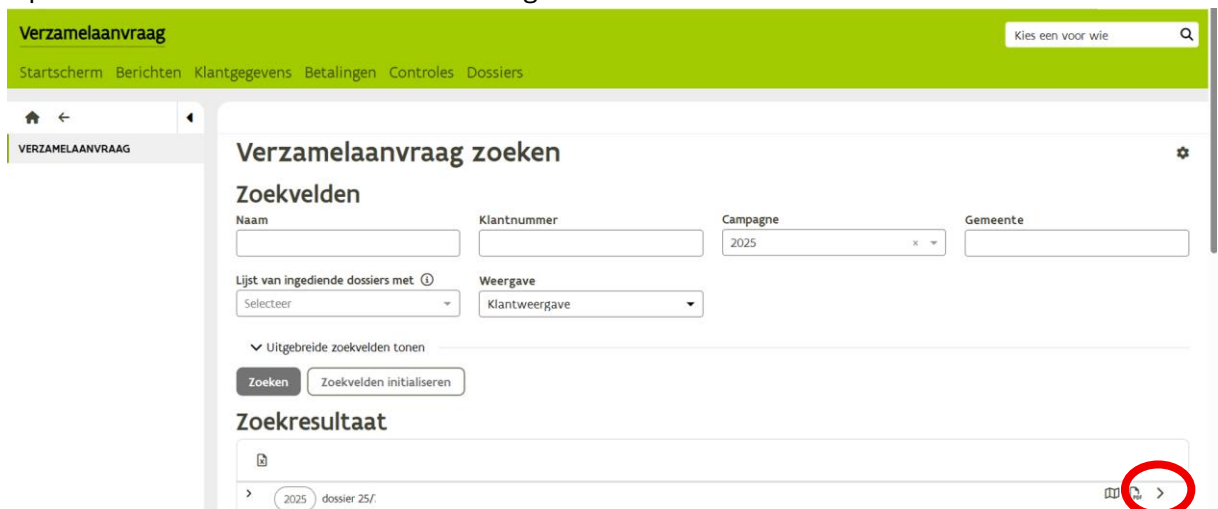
Verzamelaanvraag

Kies een voor wie

Startscherm Berichten Klantgegevens Betalingen Controles Dossiers

VERZAMELAANVRAAG

Verzamelaanvraag zoeken

Zoekvelden

Naam

Klantnummer

Campagne

2025

Gemeente

Lijst van ingediende dossiers met

Selecteer

Weergave

Klantweergave

Uitgebreide zoekvelden tonen

Zoeken

Zoekvelden initialiseren

Zoekresultaat

2025 dossier 25/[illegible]